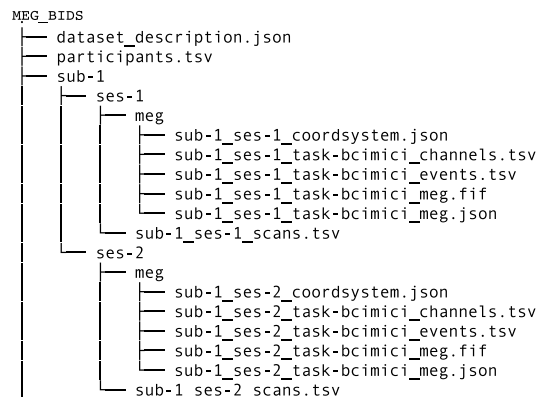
MEG_BIDS
├── dataset_description.json
├── participants.tsv
├── sub-1
│   ├── ses-1
│   │   ├── meg
│   │   │   ├── sub-1_ses-1_coordsystem.json
│   │   │   ├── sub-1_ses-1_task-bcimici_channels.tsv
│   │   │   ├── sub-1_ses-1_task-bcimici_events.tsv
│   │   │   ├── sub-1_ses-1_task-bcimici_meg.fif
│   │   │   └── sub-1_ses-1_task-bcimici_meg.json
│   │   └── sub-1_ses-1_scans.tsv
│   └── ses-2
│       ├── meg
│       │   ├── sub-1_ses-2_coordsystem.json
│       │   ├── sub-1_ses-2_task-bcimici_channels.tsv
│       │   ├── sub-1_ses-2_task-bcimici_events.tsv
│       │   ├── sub-1_ses-2_task-bcimici_meg.fif
│       │   └── sub-1_ses-2_task-bcimici_meg.json
│       └── sub-1 ses-2 scans.tsv